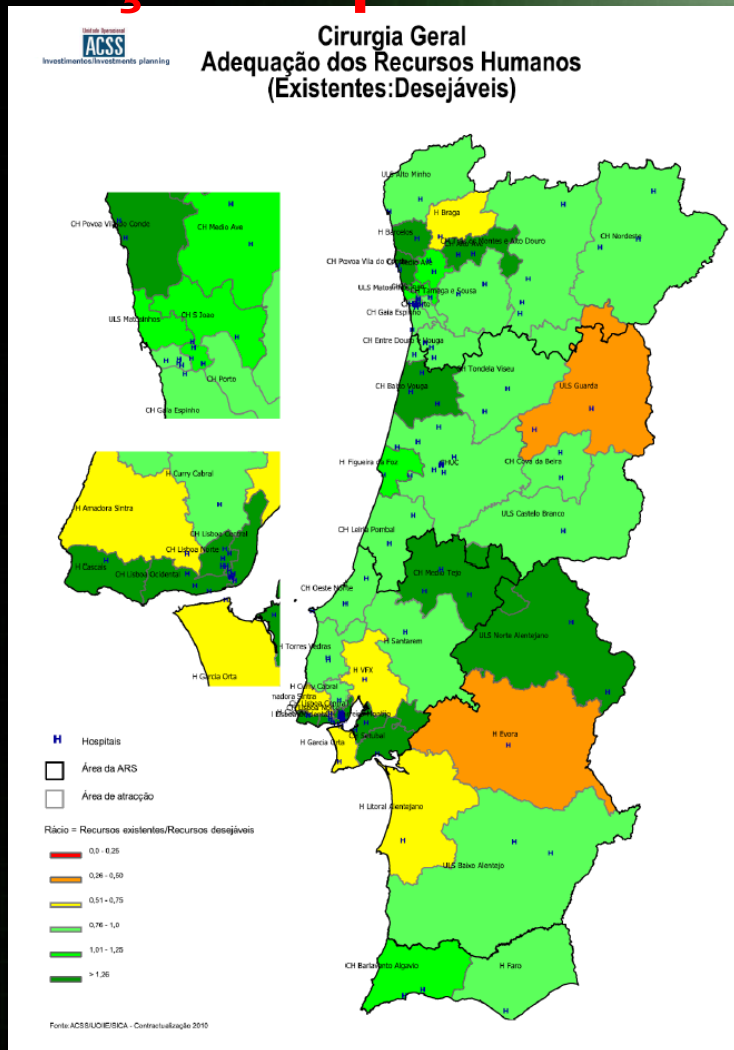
Unidade Operacional
ACSS
Investimentos/Investments planning

Cirurgia Geral
Adequação dos Recursos Humanos
(Existentes:Desejáveis)

CH Povoa Vila do Conde
CH Medio Ave
ULS Matosinhos
CH S Joao
CH Porto
CH Gaia Espinho

H Curry Cabral
H Amadora Sintra
CH Lisboa Central
CH Lisboa Norte
H Cascais
CH Lisboa Ocidental
H Garcia Orta

ULS Alto Minho
H Braga
H Barcelos
CH Tras os Montes e Alto Douro
CH Nordeste
CH Povoa Vila do Conde
CH Medio Ave
ULS Matosinhos
CH Tamega e Sousa
CH Gaia Espinho
CH Entre Douro e Vouga
CH Tondela Viseu
ULS Guarda
CH Baixo Vouga
H Figueira da Foz
HUC
CH Cova da Beira
ULS Castelo Branco
CH Leiria Pombal
CH Oeste Norte
CH Medio Tejo
ULS Norte Alentejano
H Torres Vedras
H Santarem
H VFX
H Curry Cabral
Amadora Sintra
CH Lisboa Central
H Evora
CH Setubal
H Garcia Orta
H Litoral Alentejano
ULS Baixo Alentejo
CH Barlavento Algarvio
H Faro

H Hospitais
Área da ARS
Área de atracção

Rácio = Recursos existentes/Recursos desejáveis
0,0 - 0,25
0,26 - 0,50
0,51 - 0,75
0,76 - 1,0
1,01 - 1,25
> 1,26

Fonte: ACSS/UOIE/SICA - Contratualização 2010